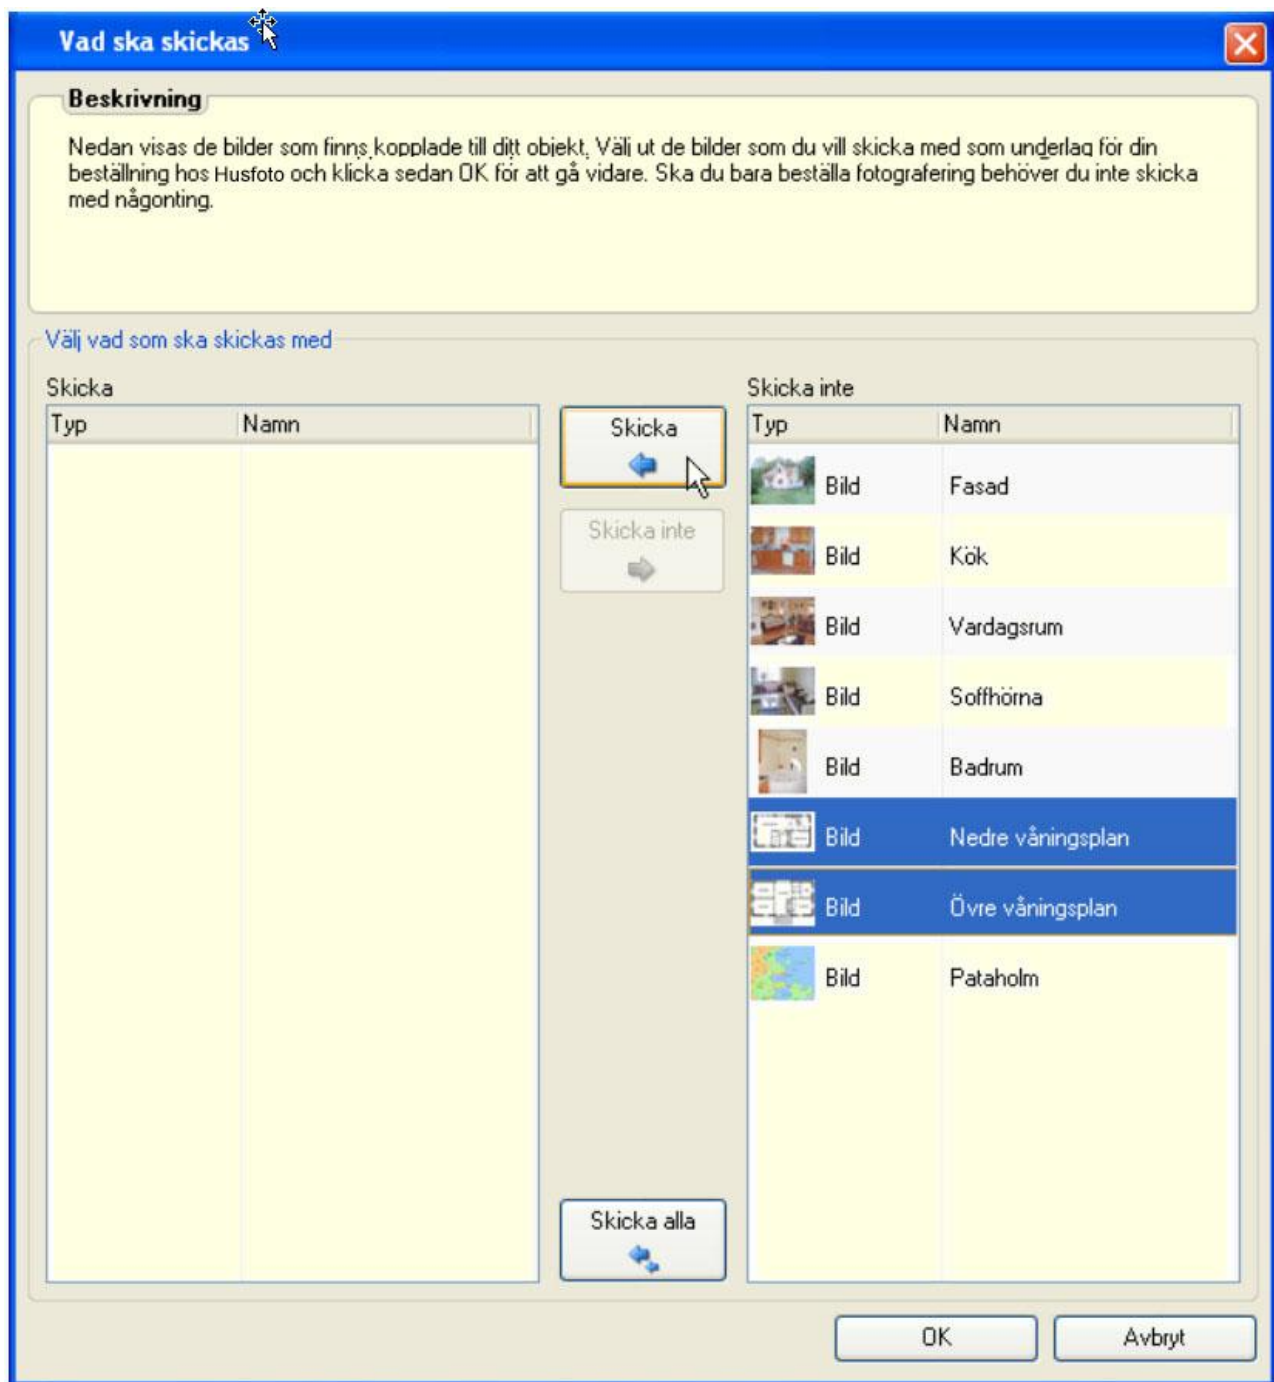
Vad ska skickas

Beskrivning

Nedan visas de bilder som finns kopplade till ditt objekt. Välj ut de bilder som du vill skicka med som underlag för din beställning hos Husfoto och klicka sedan OK för att gå vidare. Ska du bara beställa fotografering behöver du inte skicka med någonting.

Välj vad som ska skickas med

Skicka

| Typ | Namn |
|---|---|

Skicka

Skicka inte

Skicka alla

Skicka inte

| Typ | Namn |
|---|---|
| Bild | Fasad |
| Bild | Kök |
| Bild | Vardagsrum |
| Bild | Soffhörna |
| Bild | Badrum |
| Bild | Nedre våningsplan |
| Bild | Övre våningsplan |
| Bild | Pataholm |

OK

Avbryt